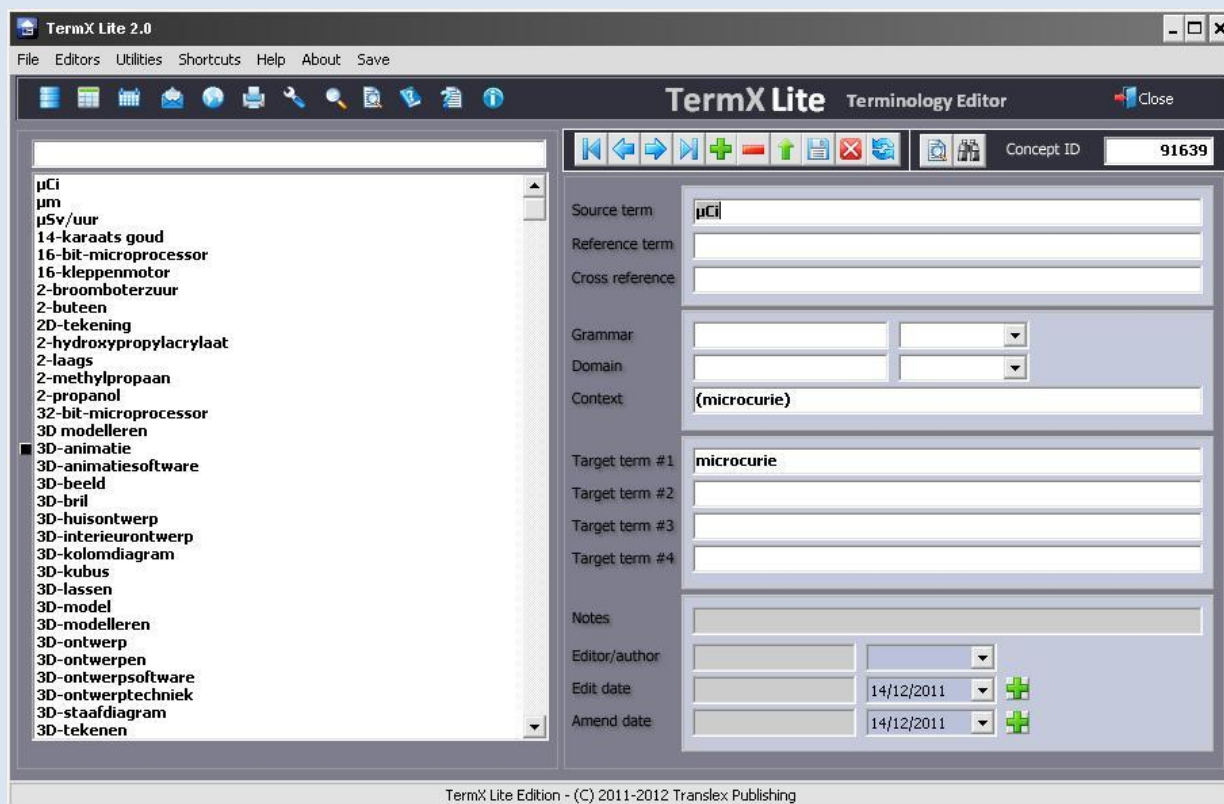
TermX Lite 2.0

File Editors Utilities Shortcuts Help About Save

TermX Lite Terminology Editor

Close

Concept ID 91639

µCi
µm
µSv/uur
14-karaats goud
16-bit-microprocessor
16-kleppenmotor
2-broomboterzuur
2-buteen
2D-tekening
2-hydroxypropylacrylaat
2-laags
2-methylpropaan
2-propanol
32-bit-microprocessor
3D modelleren
3D-animatie
3D-animatiesoftware
3D-beeld
3D-bril
3D-huisontwerp
3D-interieurontwerp
3D-kolomdiagram
3D-kubus
3D-lassen
3D-model
3D-modelleren
3D-ontwerp
3D-ontwerpen
3D-ontwerpsoftware
3D-ontwerptechniek
3D-staafdiagram
3D-tekenen

Source term µCi
Reference term
Cross reference

Grammar
Domain
Context (microcurie)

Target term #1 microcurie
Target term #2
Target term #3
Target term #4

Notes
Editor/author
Edit date 14/12/2011
Amend date 14/12/2011

TermX Lite Edition - (C) 2011-2012 Translex Publishing